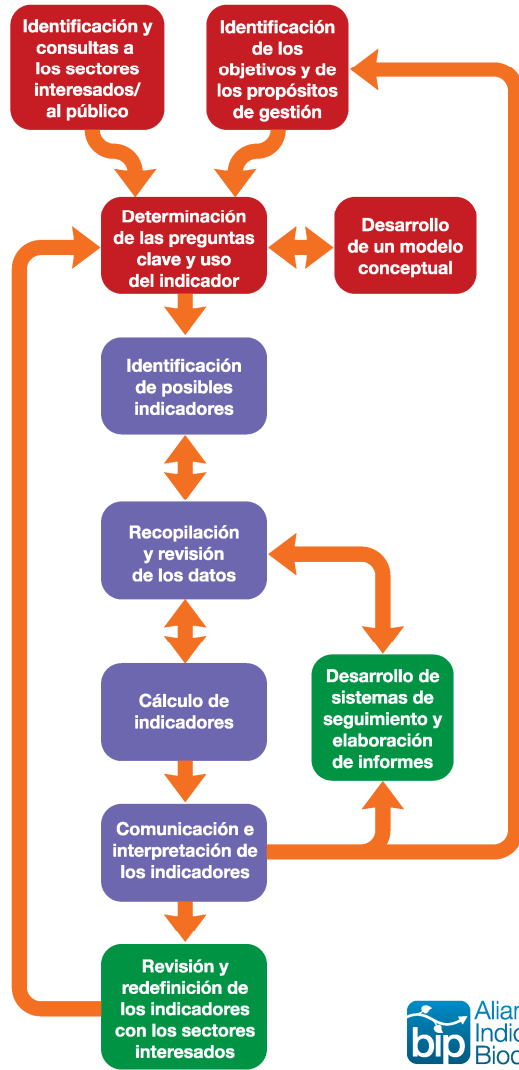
Identificación y consultas a los sectores interesados/ al público

Identificación de los objetivos y de los propósitos de gestión

Determinación de las preguntas clave y uso del indicador

Desarrollo de un modelo conceptual

Identificación de posibles indicadores

Recopilación y revisión de los datos

Cálculo de indicadores

Desarrollo de sistemas de seguimiento y elaboración de informes

Comunicación e interpretación de los indicadores

Revisión y redefinición de los indicadores con los sectores interesados

bip Alian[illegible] Indic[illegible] Biod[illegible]